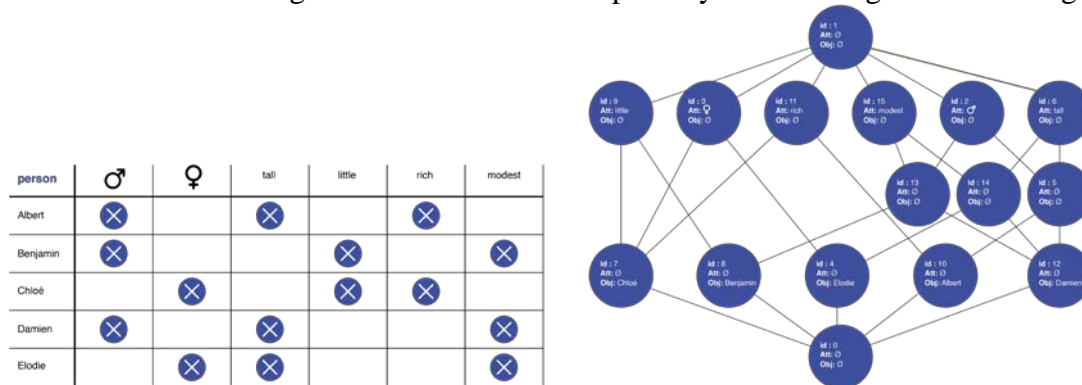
| person | ♂ | ♀ | tall | little | rich | modest |
|---|---|---|---|---|---|---|
| Albert | ⊗ | | ⊗ | | ⊗ | |
| Benjamin | ⊗ | | | ⊗ | | ⊗ |
| Chloé | | ⊗ | | ⊗ | ⊗ | |
| Damien | ⊗ | | ⊗ | | | ⊗ |
| Elodie | | ⊗ | ⊗ | | | ⊗ |

Id : 1
Att: Ø
Obj: Ø

Id : 9
Att: little
Obj: Ø

Id : 3
Att: ♀
Obj: Ø

Id : 11
Att: rich
Obj: Ø

Id : 15
Att: modest
Obj: Ø

Id : 2
Att: ♂
Obj: Ø

Id : 6
Att: tall
Obj: Ø

Id : 13
Att: Ø
Obj: Ø

Id : 14
Att: Ø
Obj: Ø

Id : 5
Att: Ø
Obj: Ø

Id : 7
Att: Ø
Obj: Chloé

Id : 8
Att: Ø
Obj: Benjamin

Id : 4
Att: Ø
Obj: Elodie

Id : 10
Att: Ø
Obj: Albert

Id : 12
Att: Ø
Obj: Damien

Id : 0
Att: Ø
Obj: Ø